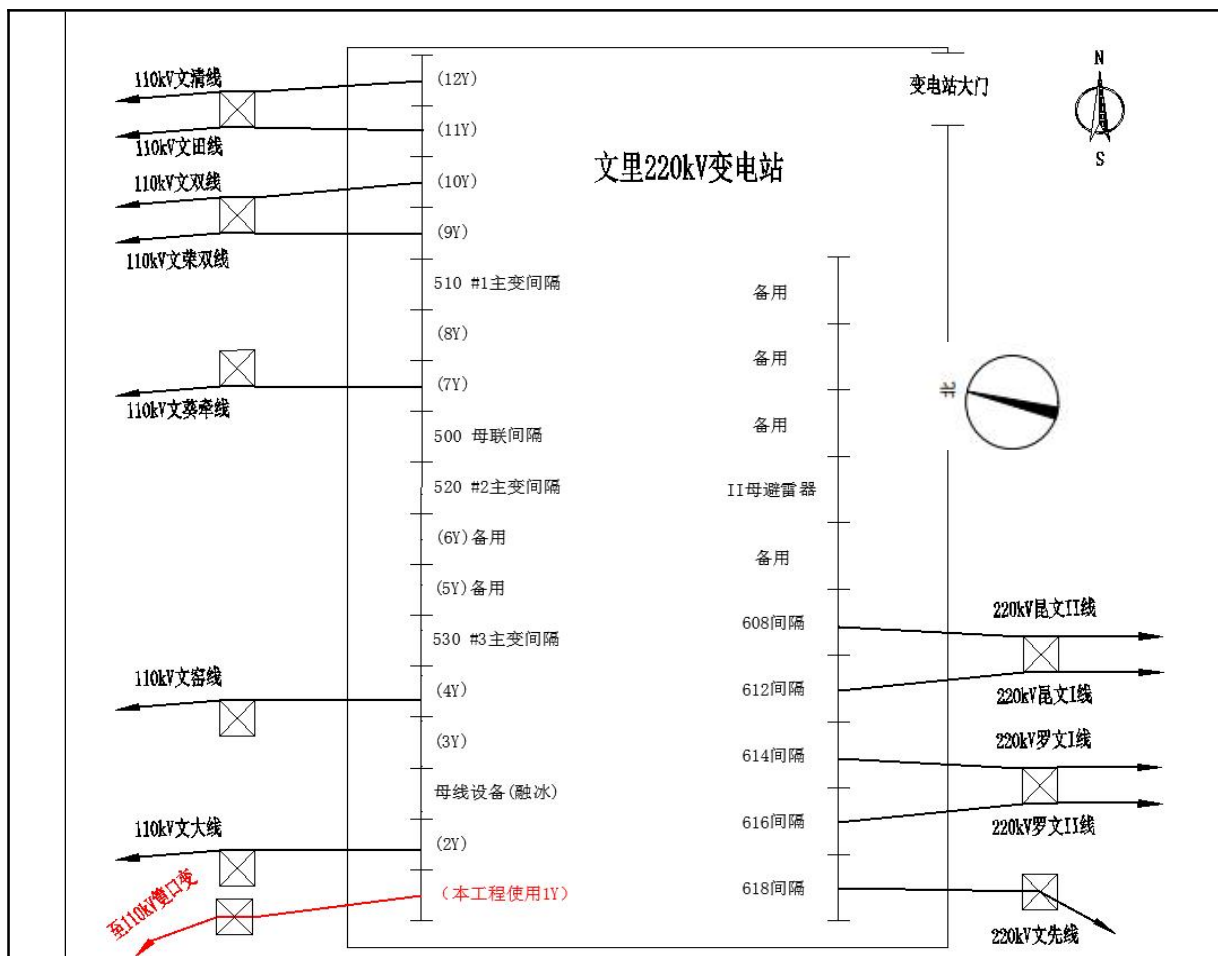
110kV文清线
110kV文田线
110kV文双线
110kV文柬双线
110kV文葵牵线
110kV文窑线
110kV文大线
至110kV篢口变

(12Y)
(11Y)
(10Y)
(9Y)
510 #1主变间隔
(8Y)
(7Y)
500 母联间隔
520 #2主变间隔
(6Y)备用
(5Y)备用
530 #3主变间隔
(4Y)
(3Y)
母线设备(融冰)
(2Y)
(本工程使用1Y)

文里220kV变电站

变电站大门

N
S

北

备用
备用
备用
II母避雷器
备用
608间隔
612间隔
614间隔
616间隔
618间隔

220kV昆文II线
220kV昆文I线
220kV罗文I线
220kV罗文II线
220kV文先线